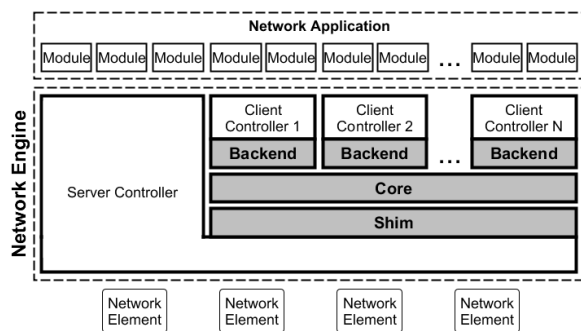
Network Application

Module Module Module Module Module Module Module ... Module Module

Network Engine

Server Controller

Client Controller 1

Backend

Client Controller 2

Backend

...

Client Controller N

Backend

Core

Shim

Network Element

Network Element

Network Element

Network Element